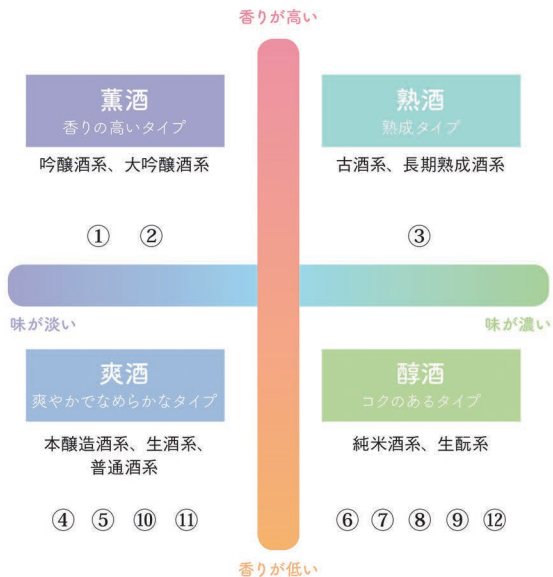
香りが高い

薫酒
香りの高いタイプ
吟醸酒系、大吟醸酒系

① ②

熟酒
熟成タイプ
古酒系、長期熟成酒系

③

味が淡い

味が濃い

爽酒
爽やかでなめらかなタイプ
本醸造酒系、生酒系、普通酒系

④ ⑤ ⑩ ⑪

醇酒
コクのあるタイプ
純米酒系、生酛系

⑥ ⑦ ⑧ ⑨ ⑫

香りが低い